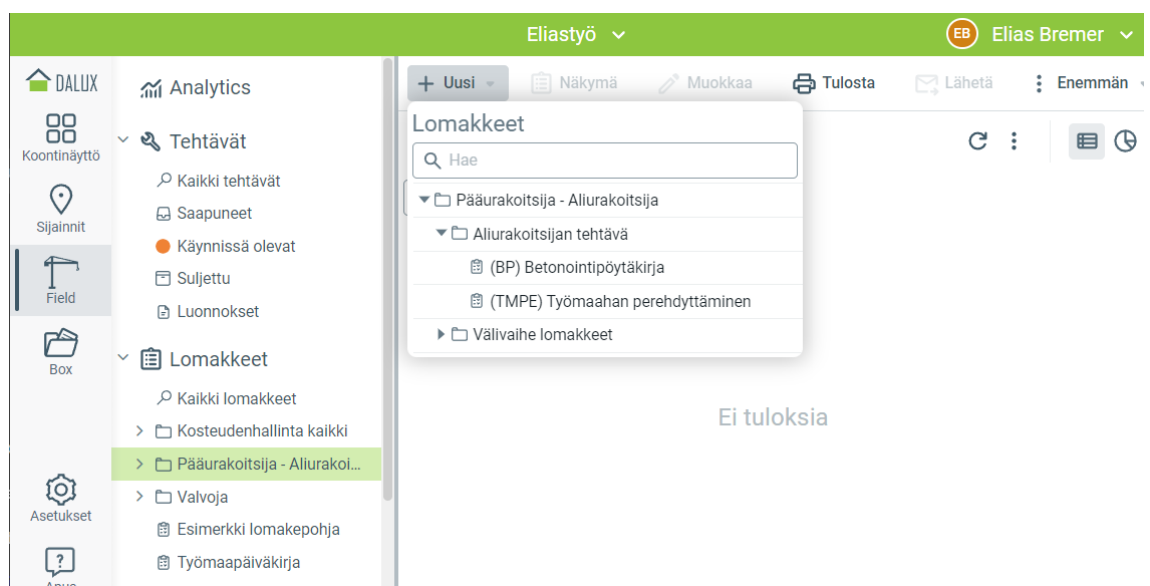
Eliastyö

EB Elias Bremer

DALUX

Koontinäyttö

Sijainnit

Field

Box

Asetukset

Apua

Analytics

Tehtävät

Kaikki tehtävät

Saapuneet

Käynnissä olevat

Suljettu

Luonnokset

Lomakkeet

Kaikki lomakkeet

Kosteudenhallinta kaikki

Pääurakoitsija - Aliurakoi...

Valvoja

Esimerkki lomakepohja

Työmaapäiväkirja

+ Uusi

Näkymä

Muokkaa

Tulosta

Lähetä

Enemmän

Lomakkeet

Hae

Pääurakoitsija - Aliurakoitsija

Aliurakoitsijan tehtävä

(BP) Betonointipöytäkirja

(TMPE) Työmaahan perehdyttäminen

Välivaihe lomakkeet

Ei tuloksia